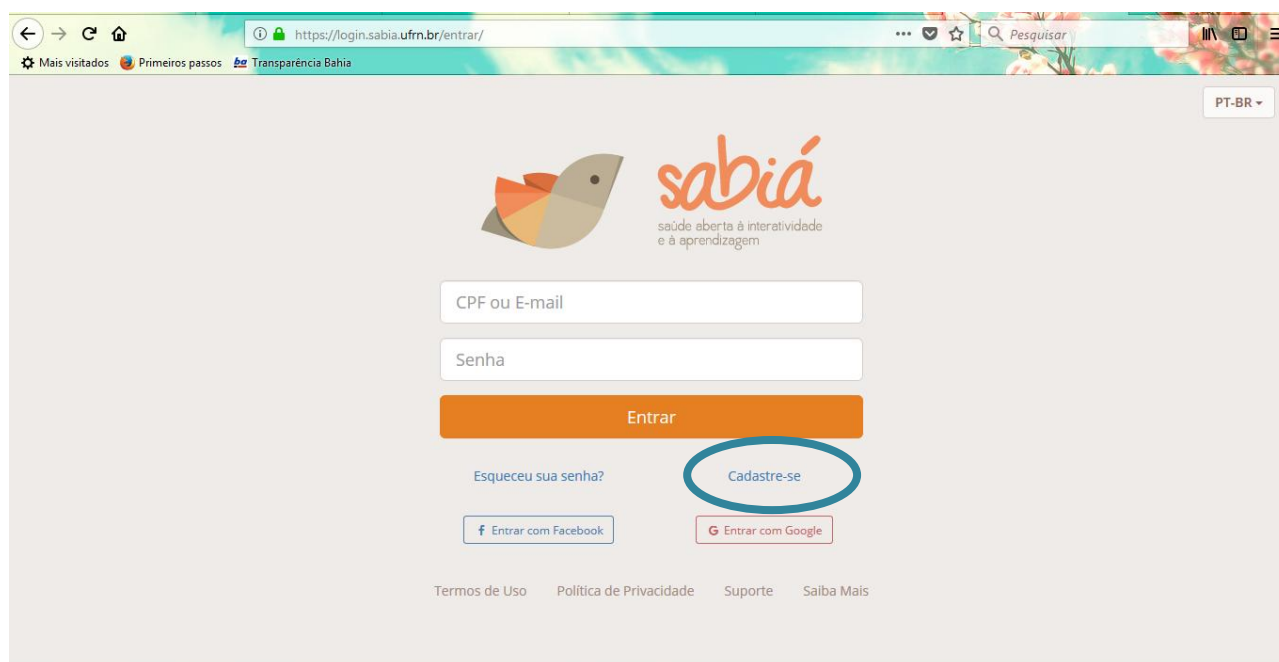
https://login.sabia.ufrn.br/entrar/

Pesquisar

Mais visitados Primeiros passos Transparência Bahia

PT-BR

sabiá
saúde aberta à interatividade e à aprendizagem

CPF ou E-mail

Senha

Entrar

Esqueceu sua senha?

Cadastre-se

Entrar com Facebook

Entrar com Google

Termos de Uso Política de Privacidade Suporte Saiba Mais